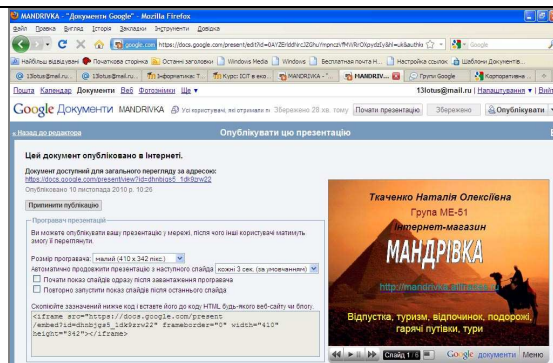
MANDRIVKA - "Документи Google" - Mozilla Firefox

Файл Правка Вигляд Історія Закладки Інструменти Довідка

google.com https://docs.google.com/present/edit?id=0AYZEHddHrcJ2Ghu1mpmcHRhVRrOXpydzfy&hl=uk&authkey

Google

Найбільш відвідувані Початкова сторінка Останні заголовки Windows Media Windows Бесплатная почта H... Настройка ссылок Шаблони документів

13lotus@mail.ru... 13lotus@mail.ru... Інформатика: Т... Курс: ІСІТ в еко... MANDRIVKA - "... MANDRIVK... Групи Google Корпоративна ...

Пошта Календар Документи Веб Фотознімки Ще ▾

13lotus@mail.ru | Налаштування ▾ | Вийти

Google Документи MANDRIVKA Усі користувачі, які отримали п Збережено 28 хв. тому Почати презентацію Збережено Опублікувати

« Назад до редактора

Опублікувати цю презентацію

Цей документ опубліковано в Інтернеті.

Документ доступний для загального перегляду за адресою:
https://docs.google.com/present/view?id=dhnbjgs5_1dk9zzw22
Опубліковано 10 листопада 2010 р. 10:26

Припинити публікацію

Програвач презентацій

Ви можете опублікувати вашу презентацію у мережі, після чого інші користувачі матимуть змогу її переглянути.

Розмір програвача: малий (410 x 342 пікс.)

Автоматично продовжити презентацію з наступного слайда: кожні 3 сек. (за умовчанням)

Почати показ слайдів одразу після завантаження програвача

Повторно запустити показ слайдів після останнього слайда

Скопіюйте зазначений нижче код і вставте його до коду HTML будь-якого веб-сайту чи блогу.

<iframe src="https://docs.google.com/present/embed?id=dhnbjgs5_1dk9zzw22" frameborder="0" width="410" height="342"></iframe>

Ткаченко Наталія Олексіївна
Група МЕ-51
Інтернет-магазин
МАНДРІВКА
http://mandrivka.ucoz.ua
Відпустка, туризм, відпочинок, подорожі, гарячі путівки, тури

Слайд 1 / 6

Google документи Меню